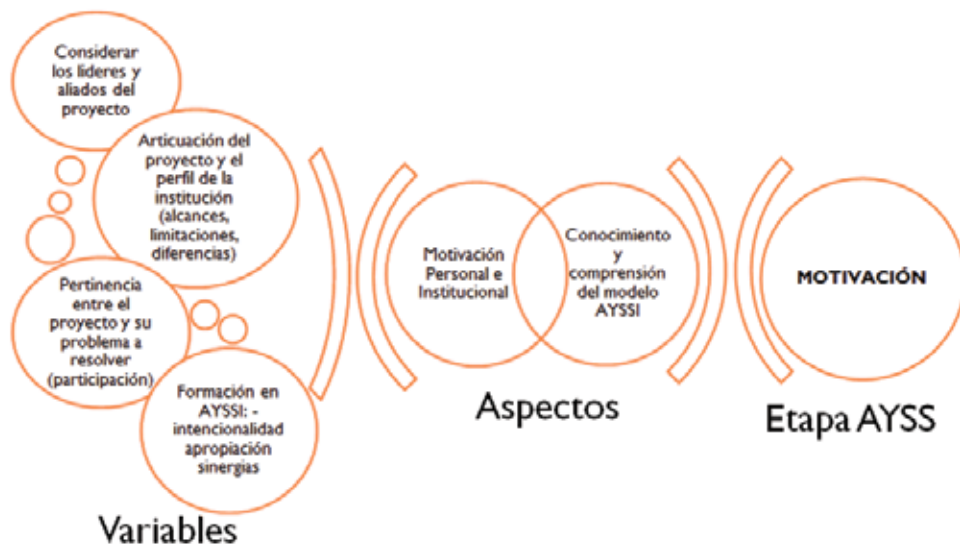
Considerar los lideres y aliados del proyecto

Articuación del proyecto y el perfil de la institución (alcances, limitaciones, diferencias)

Pertinencia entre el proyecto y su problema a resolver (participación)

Formación en AYSSI: - intencionalidad apropiación sinergias

Variables

Motivación Personal e Institucional

Conocimiento y comprensión del modelo AYSSI

Aspectos

MOTIVACIÓN

Etapa AYSS